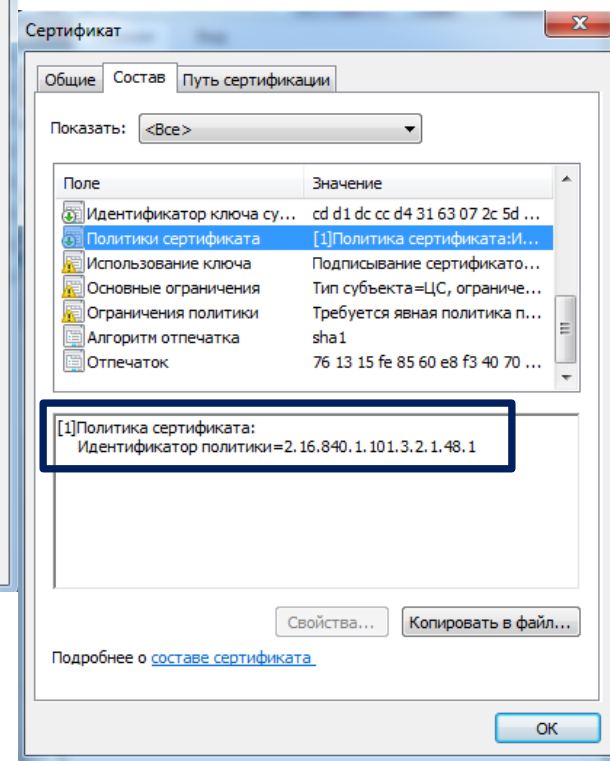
Сертификат

Общие | Состав | Путь сертификации

Показать: <Все>

| Поле | Значение |
|---|---|
| Идентификатор ключа су... | cd d1 dc cc d4 31 63 07 2c 5d ... |
| Политики сертификата | [1]Политика сертификата:И... |
| Использование ключа | Подписывание сертификато... |
| Основные ограничения | Тип субъекта=ЦС, ограниче... |
| Ограничения политики | Требуется явная политика п... |
| Алгоритм отпечатка | sha1 |
| Отпечаток | 76 13 15 fe 85 60 e8 f3 40 70 ... |

[1]Политика сертификата:
Идентификатор политики=2.16.840.1.101.3.2.1.48.1

Свойства... | Копировать в файл...

Подробнее о составе сертификата

OK